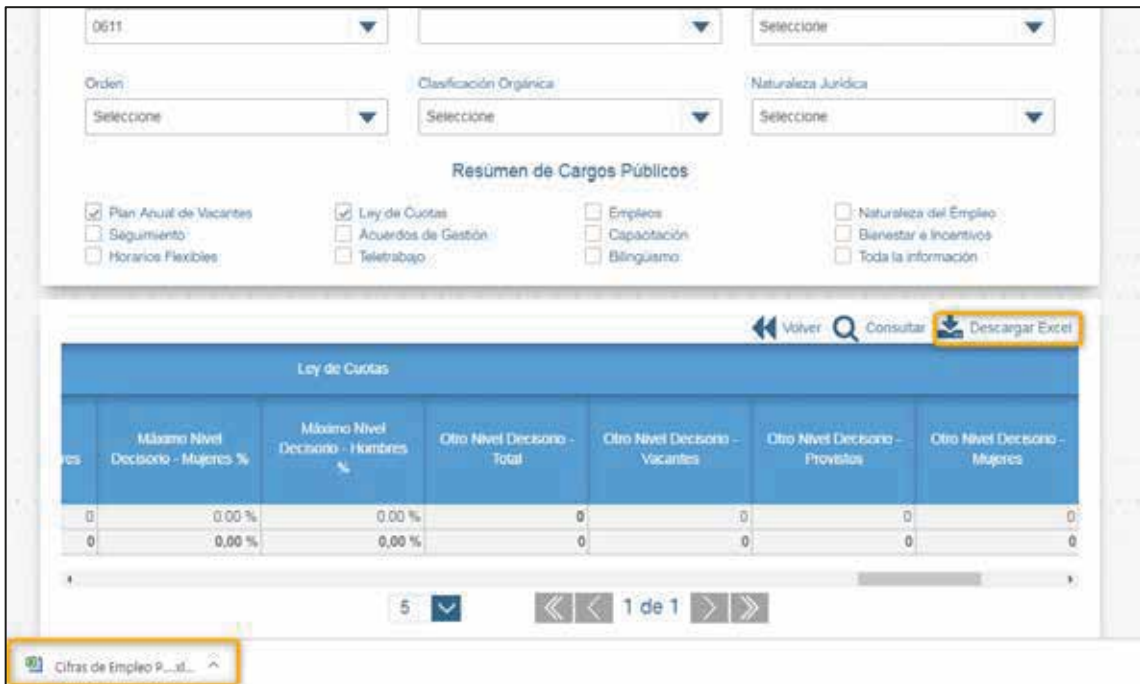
0611

Seleccione

Orden
Seleccione

Clasificación Orgánica
Seleccione

Naturaleza Jurídica
Seleccione

Resúmen de Cargos Públicos

Plan Anual de Vacantes
Seguimiento
Horarios Flexibles
Ley de Cuotas
Acuerdos de Gestión
Teletrabajo
Empleos
Capacitación
Bilingüismo
Naturaleza del Empleo
Bienestar e Incentivos
Toda la información

Volver Consultar Descargar Excel

Ley de Cuotas

| res | Máximo Nivel Decisorio - Mujeres % | Máximo Nivel Decisorio - Hombres % | Otro Nivel Decisorio - Total | Otro Nivel Decisorio - Vacantes | Otro Nivel Decisorio - Provistos | Otro Nivel Decisorio - Mujeres |
|---|---|---|---|---|---|---|
| 0 | 0.00 % | 0.00 % | 0 | 0 | 0 | 0 |
| 0 | 0,00 % | 0,00 % | 0 | 0 | 0 | 0 |

5

1 de 1

Cifras de Empleo P....xl...